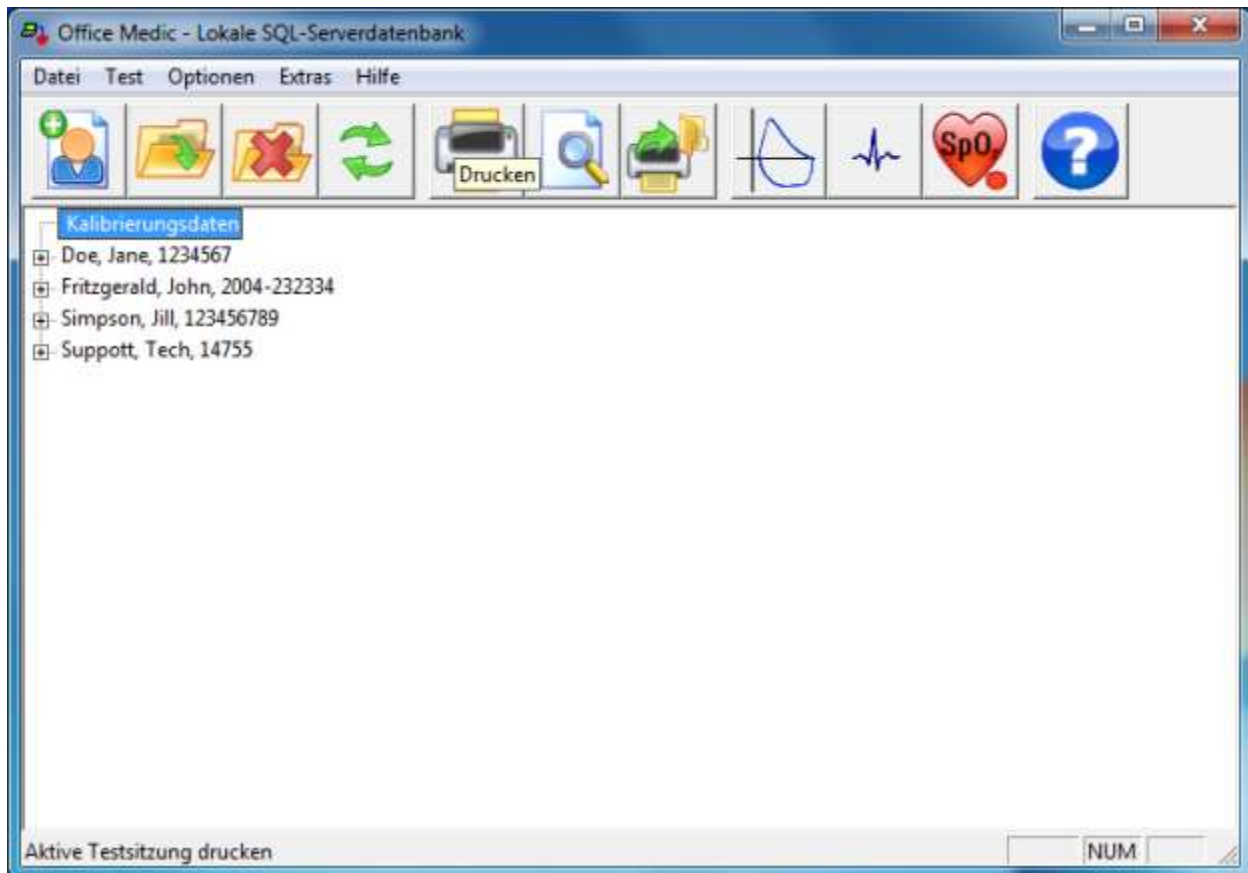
Office Medic - Lokale SQL-Serverdatenbank

Datei Test Optionen Extras Hilfe

Drucken

SpO$_2$

Kalibrierungsdaten
Doe, Jane, 1234567
Fritzgerald, John, 2004-232334
Simpson, Jill, 123456789
Suppott, Tech, 14755

Aktive Testsitzung drucken

NUM